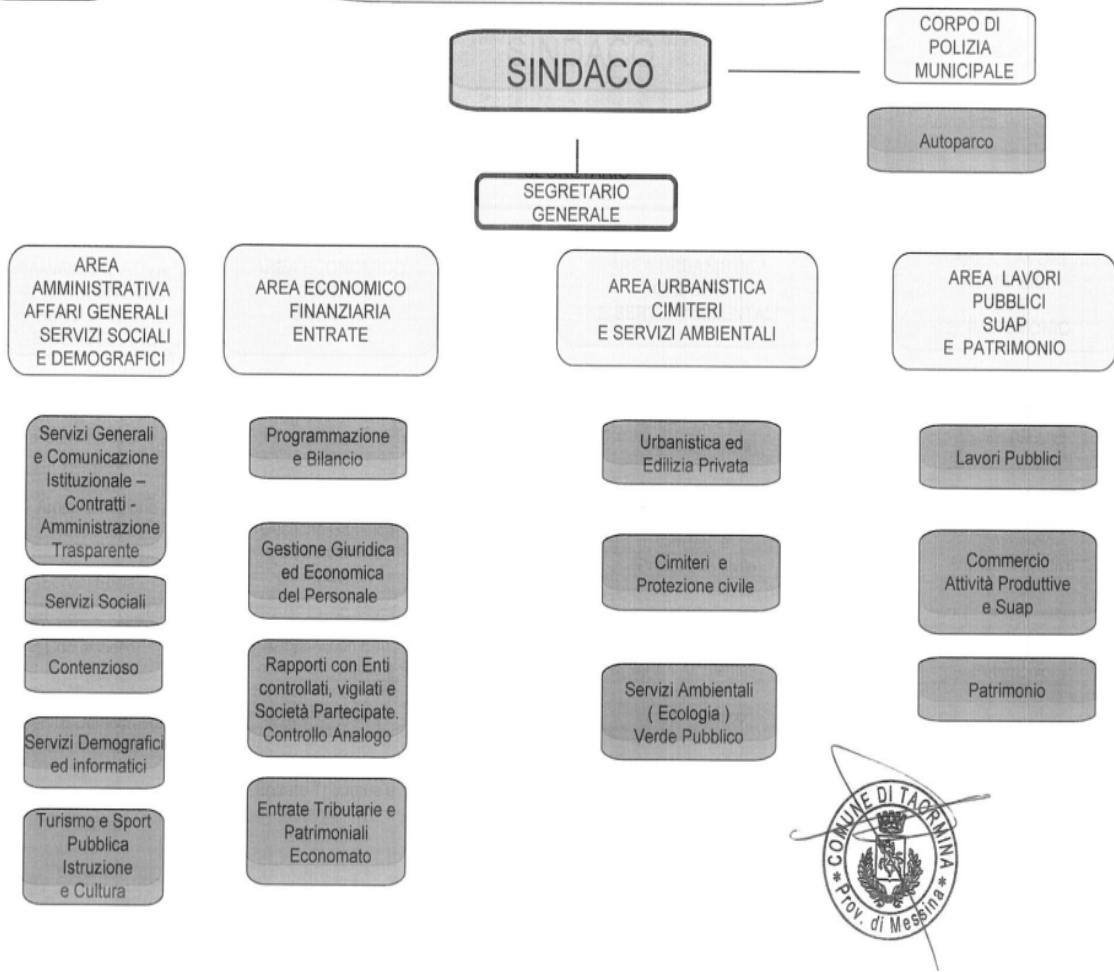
SINDACO

CORPO DI POLIZIA MUNICIPALE

Autoparco

SEGRETARIO GENERALE

AREA AMMINISTRATIVA AFFARI GENERALI SERVIZI SOCIALI E DEMOGRAFICI

AREA ECONOMICO FINANZIARIA ENTRATE

AREA URBANISTICA CIMITERI E SERVIZI AMBIENTALI

AREA LAVORI PUBBLICI SUAP E PATRIMONIO

Servizi Generali e Comunicazione Istituzionale – Contratti - Amministrazione Trasparente

Servizi Sociali

Contenzioso

Servizi Demografici ed informatici

Turismo e Sport Pubblica Istruzione e Cultura

Programmazione e Bilancio

Gestione Giuridica ed Economica del Personale

Rapporti con Enti controllati, vigilati e Società Partecipate. Controllo Analogo

Entrate Tributarie e Patrimoniali Economato

Urbanistica ed Edilizia Privata

Cimiteri e Protezione civile

Servizi Ambientali ( Ecologia ) Verde Pubblico

Lavori Pubblici

Commercio Attività Produttive e Suap

Patrimonio

COMUNE DI TAORMINA * Prov. di Messina *